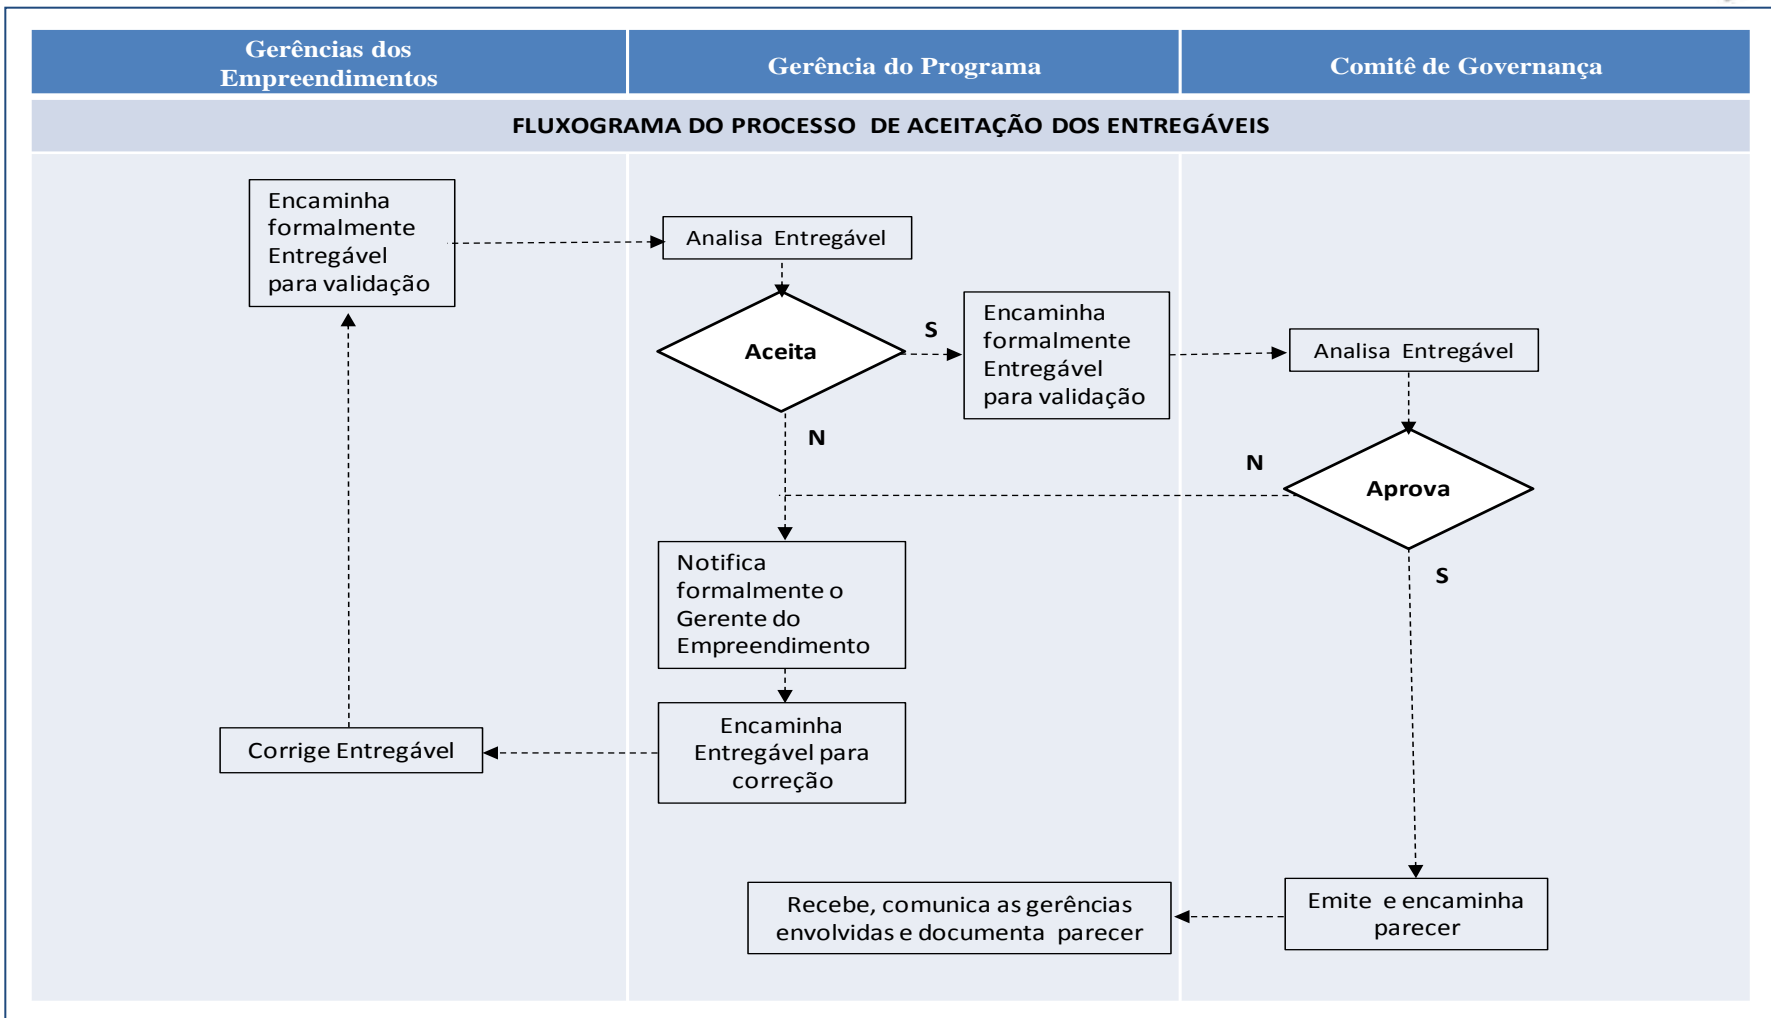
Gerências dos Empreendimentos

Gerência do Programa

Comitê de Governança

FLUXOGRAMA DO PROCESSO DE ACEITAÇÃO DOS ENTREGÁVEIS

Encaminha formalmente Entregável para validação

Analisa Entregável

Aceita

S

Encaminha formalmente Entregável para validação

Analisa Entregável

N

N

Aprova

S

Notifica formalmente o Gerente do Empreendimento

Encaminha Entregável para correção

Corrige Entregável

Recebe, comunica as gerências envolvidas e documenta parecer

Emite e encaminha parecer